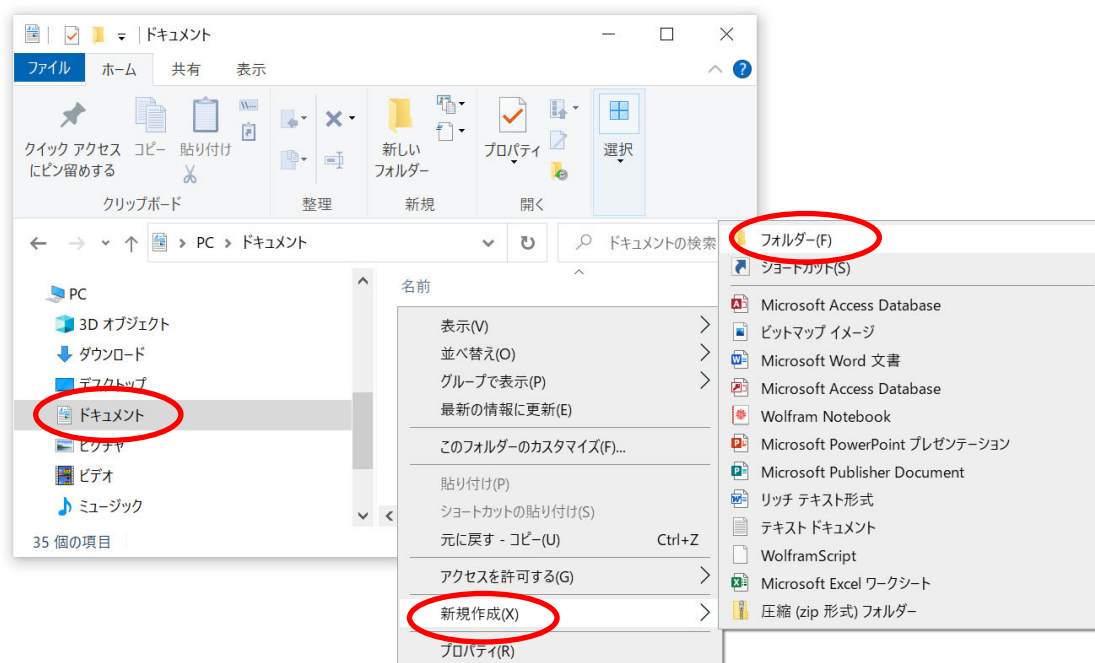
ドキュメント

ファイル ホーム 共有 表示

クイック アクセス にピン留めする コピー 貼り付け
クリップボード

整理

新しい フォルダー
新規

プロパティ
開く

選択

← → ↑ PC > ドキュメント

ドキュメントの検索

PC
3D オブジェクト
ダウンロード
デスクトップ
ドキュメント
ピクチャ
ビデオ
ミュージック

35 個の項目

名前

表示(V)
並べ替え(O)
グループで表示(P)
最新の情報に更新(E)
このフォルダーのカスタマイズ(F)...
貼り付け(P)
ショートカットの貼り付け(S)
元に戻す - コピー(U) Ctrl+Z
アクセスを許可する(G)
新規作成(X)
プロパティ(R)

フォルダー(F)
ショートカット(S)
Microsoft Access Database
ビットマップ イメージ
Microsoft Word 文書
Microsoft Access Database
Wolfram Notebook
Microsoft PowerPoint プレゼンテーション
Microsoft Publisher Document
リッチ テキスト形式
テキスト ドキュメント
WolframScript
Microsoft Excel ワークシート
圧縮 (zip 形式) フォルダー